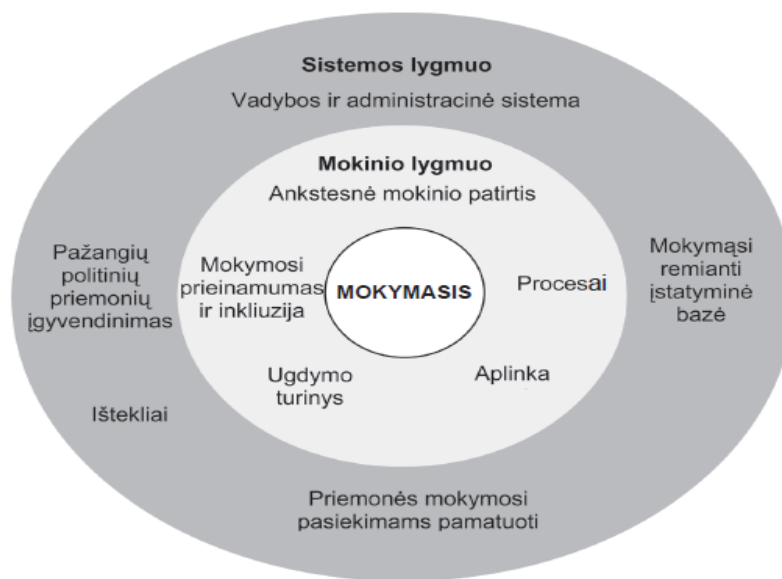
Sistemos lygmuo
Vadybos ir administracinė sistema

Mokinio lygmuo
Ankstesnė mokinio patirtis

Pažangių politinių priemonių įgyvendinimas

Mokymosi prieinamumas ir inkliuzija

MOKYMASIS

Procesai

Mokymąsi remianti įstatyminė bazė

Ugdymo turinys

Aplinka

Ištekliai

Priemonės mokymosi pasiekimams pamatuoti